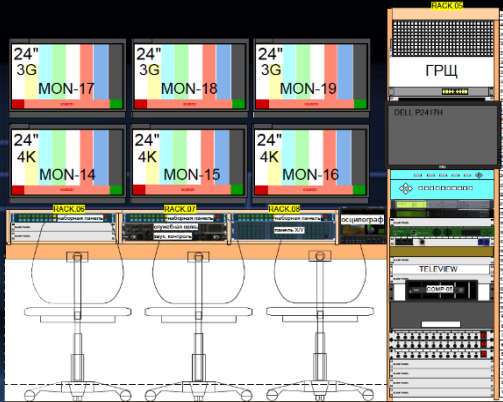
RACK.05

24"
3G
MON-17

24"
3G
MON-18

24"
3G
MON-19

ГРЩ

DELL P2417H

24"
4K
MON-14

24"
4K
MON-15

24"
4K
MON-16

RACK.06
наборная панель

RACK.07
наборная панель
служебная связь
звук. контроль

RACK.08
наборная панель
панель X/Y

осциллограф

TELEVIEW

COMP.05